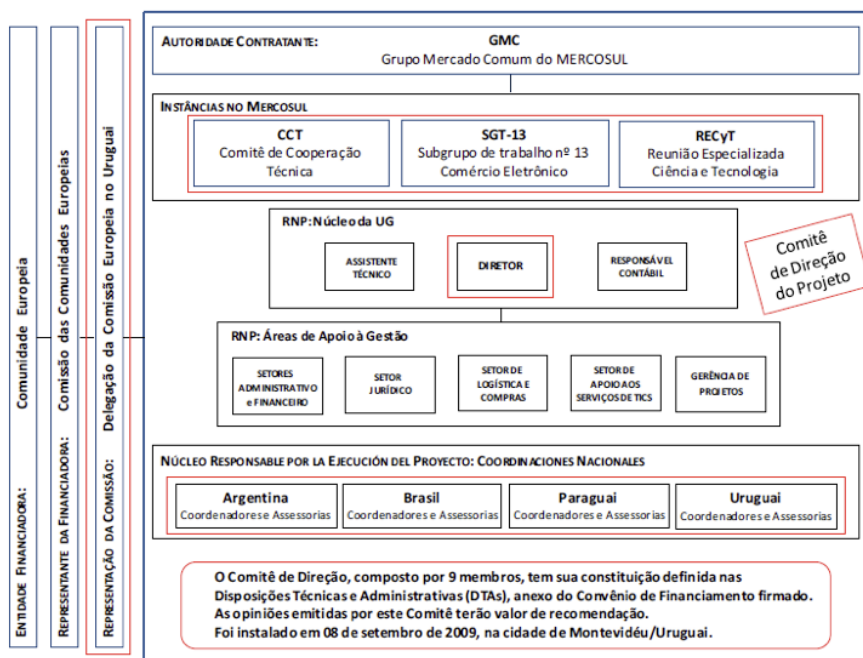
Entidade Financiadora: Comunidade Europeia

Representante da Financiadora: Comissão das Comunidades Europeias

Representação da Comissão: Delegação da Comissão Europeia no Uruguai

Autoridade Contratante: GMC
Grupo Mercado Comum do MERCOSUL

Instâncias no Mercosul

CCT
Comitê de Cooperação Técnica

SGT-13
Subgrupo de trabalho nº 13
Comércio Eletrônico

RECyT
Reunião Especializada
Ciência e Tecnologia

RNP: Núcleo da UG

ASSISTENTE TÉCNICO

DIRETOR

RESPONSÁVEL CONTÁBIL

Comitê de Direção do Projeto

RNP: Áreas de Apoio à Gestão

SETORES ADMINISTRATIVO e FINANCEIRO

SETOR JURÍDICO

SETOR DE LOGÍSTICA E COMPRAS

SETOR DE APOIO AOS SERVIÇOS DE TICS

GERÊNCIA DE PROJETOS

Núcleo Responsable por la Ejecución del Proyecto: Coordinaciones Nacionales

Argentina
Coordenadores e Assessorias

Brasil
Coordenadores e Assessorias

Paraguai
Coordenadores e Assessorias

Uruguai
Coordenadores e Assessorias

O Comitê de Direção, composto por 9 membros, tem sua constituição definida nas Disposições Técnicas e Administrativas (DTAs), anexo do Convênio de Financiamento firmado. As opiniões emitidas por este Comitê terão valor de recomendação. Foi instalado em 08 de setembro de 2009, na cidade de Montevidéu/Uruguai.